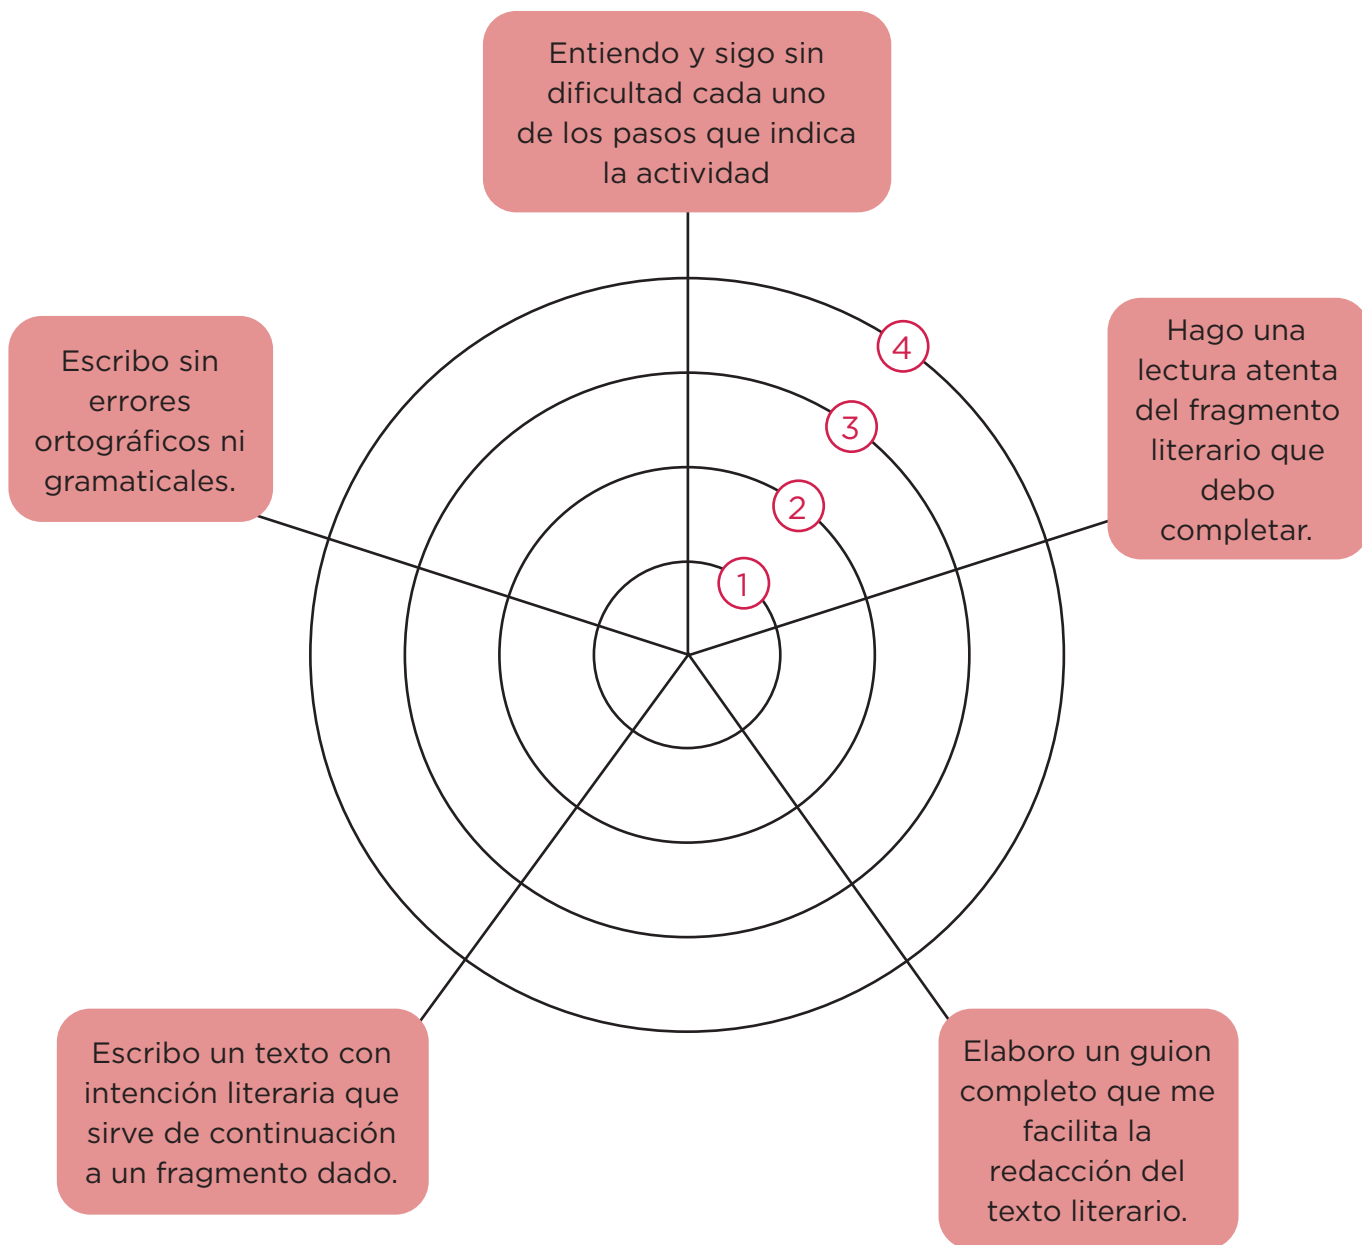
Entiendo y sigo sin dificultad cada uno de los pasos que indica la actividad

Escribo sin errores ortográficos ni gramaticales.

Hago una lectura atenta del fragmento literario que debo completar.

4

3

2

1

Escribo un texto con intención literaria que sirve de continuación a un fragmento dado.

Elaboro un guion completo que me facilita la redacción del texto literario.